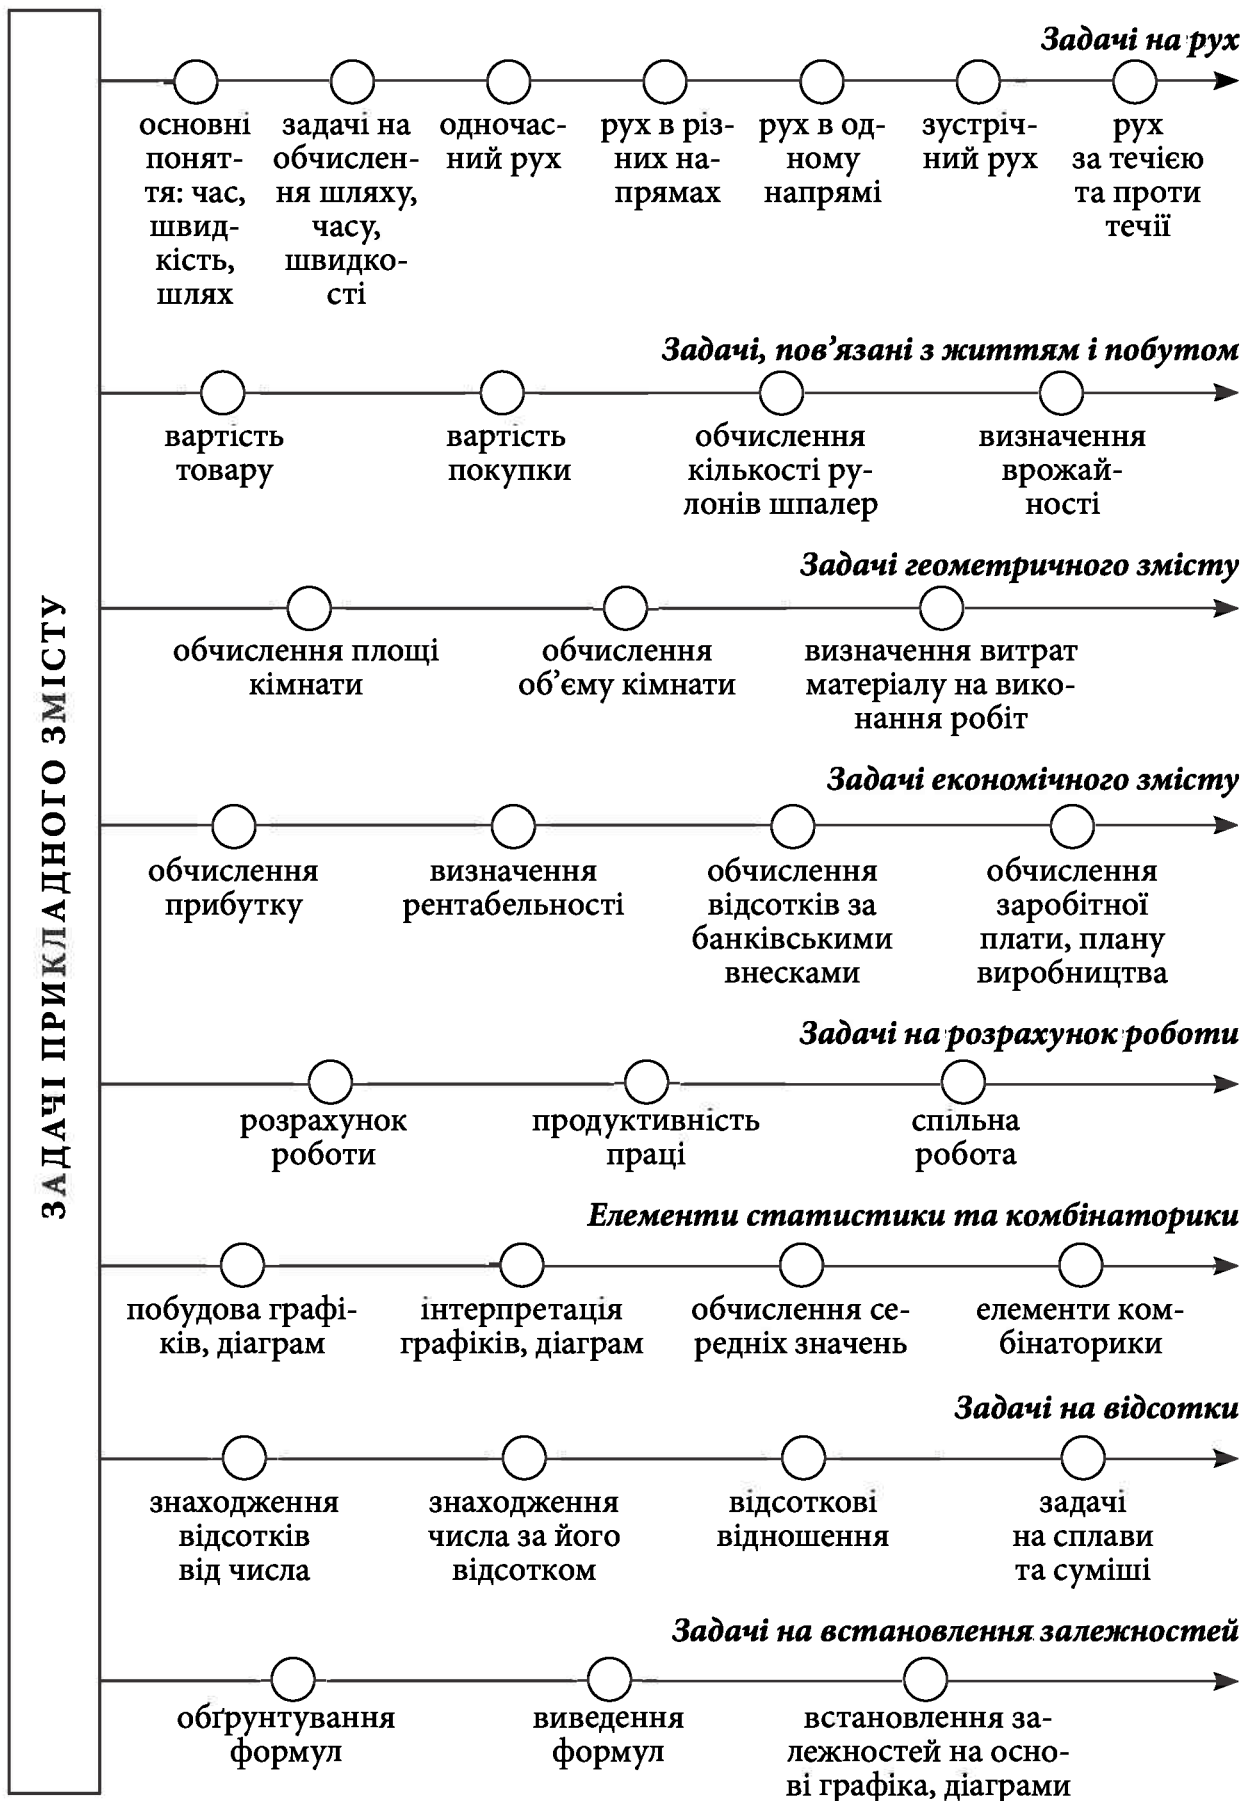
ЗАДАЧІ ПРИКЛАДНОГО ЗМІСТУ

Задачі на рух

основні поняття: час, швидкість, шлях

задачі на обчислення шляху, часу, швидкості

одночасний рух

рух в різних напрямах

рух в одному напрямі

зустрічний рух

рух за течією та проти течії

Задачі, пов'язані з життям і побутом

вартість товару

вартість покупки

обчислення кількості рулонів шпалер

визначення врожайності

Задачі геометричного змісту

обчислення площі кімнати

обчислення об'єму кімнати

визначення витрат матеріалу на виконання робіт

Задачі економічного змісту

обчислення прибутку

визначення рентабельності

обчислення відсотків за банківськими внесками

обчислення заробітної плати, плану виробництва

Задачі на розрахунок роботи

розрахунок роботи

продуктивність праці

спільна робота

Елементи статистики та комбінаторики

побудова графіків, діаграм

інтерпретація графіків, діаграм

обчислення середніх значень

елементи комбінаторики

Задачі на відсотки

знаходження відсотків від числа

знаходження числа за його відсотком

відсоткові відношення

задачі на сплави та суміші

Задачі на встановлення залежностей

обґрунтування формул

виведення формул

встановлення залежностей на основі графіка, діаграми